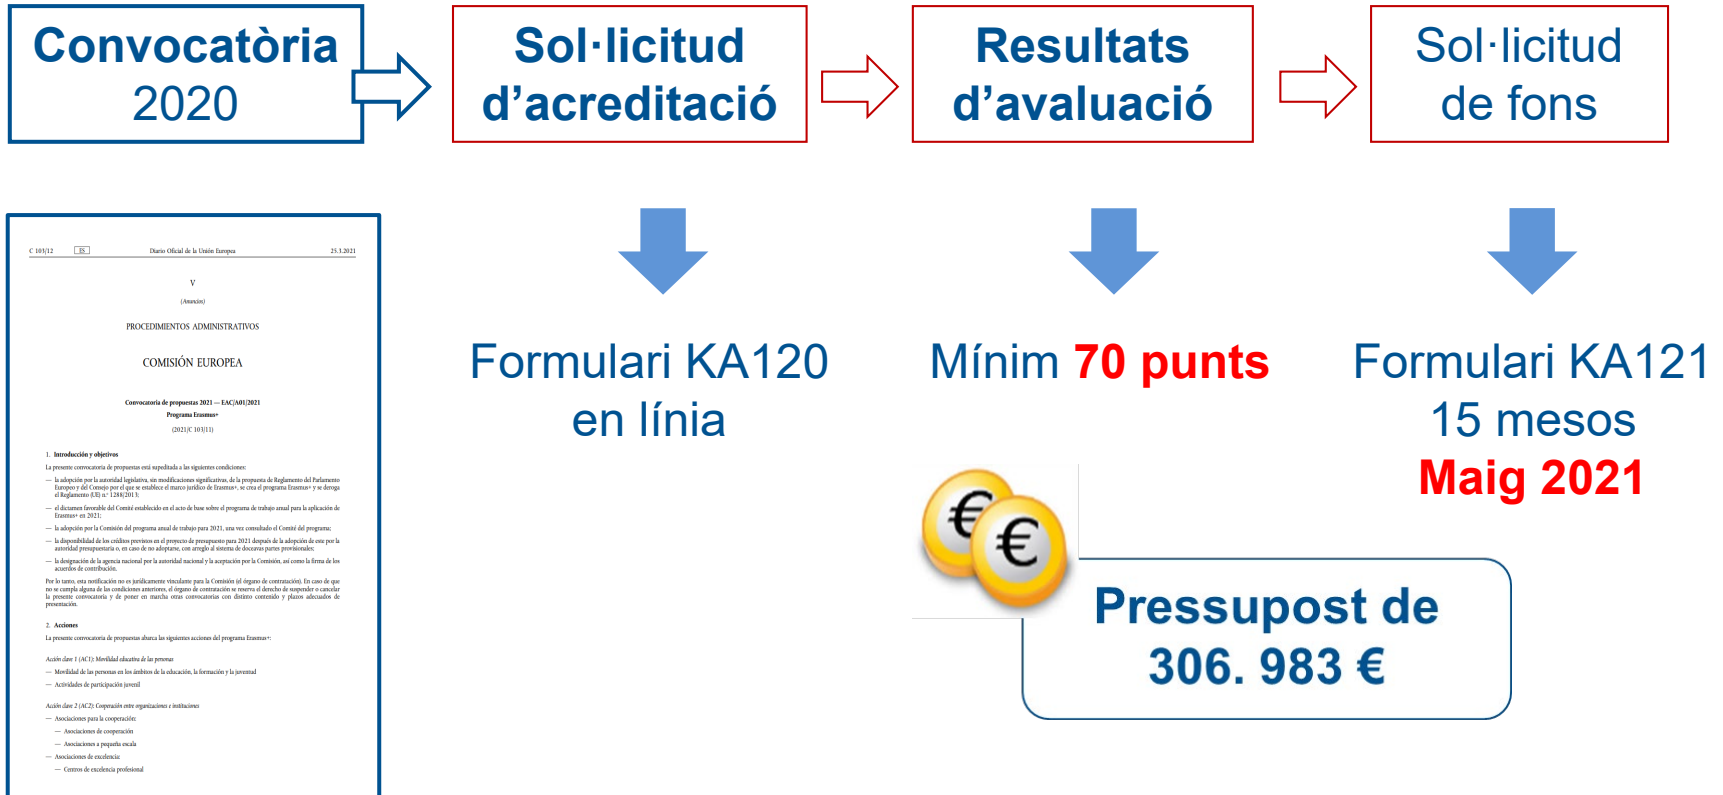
Convocatòria 2020

Sol·licitud d'acreditació

Resultats d'avaluació

Sol·licitud de fons

C 103/12 ES Diario Oficial de la Unión Europea 25.3.2021

V

(Anuncios)

PROCEDIMIENTOS ADMINISTRATIVOS

COMISIÓN EUROPEA

Convocatoria de propuestas 2021 — EAC/A01/2021
Programa Erasmus+

(2021/C 103/11)

1. Introducción y objetivos

La presente convocatoria de propuestas está supeditada a las siguientes condiciones:

— la adopción por la autoridad legislativa, sin modificaciones significativas, de la propuesta de Reglamento del Parlamento Europeo y del Consejo por el que se establece el marco jurídico de Erasmus+, se crea el programa Erasmus+ y se deroga el Reglamento (UE) n.º 1288/2013;

— el dictamen favorable del Comité establecido en el acto de base sobre el programa de trabajo anual para la aplicación de Erasmus+ en 2021;

— la adopción por la Comisión del programa anual de trabajo para 2021, una vez consultado el Comité del programa;

— la disponibilidad de los créditos previstos en el proyecto de presupuesto para 2021 después de la adopción de este por la autoridad presupuestaria o, en caso de no adoptarse, con arreglo al sistema de doceavas partes provisionales;

— la designación de la agencia nacional por la autoridad nacional y la aceptación por la Comisión, así como la firma de los acuerdos de contribución.

Por lo tanto, esta notificación no es jurídicamente vinculante para la Comisión (el órgano de contratación). En caso de que no se cumpla alguna de las condiciones anteriores, el órgano de contratación se reserva el derecho de suspender o cancelar la presente convocatoria y de poner en marcha otras convocatorias con distinto contenido y plazos adecuados de presentación.

2. Acciones

La presente convocatoria de propuestas abarca las siguientes acciones del programa Erasmus+:

Acción clave 1 (AC1): Movilidad educativa de las personas

— Movilidad de las personas en los ámbitos de la educación, la formación y la juventud

— Actividades de participación juvenil

Acción clave 2 (AC2): Cooperación entre organizaciones e instituciones

— Asociaciones para la cooperación:

— Asociaciones de cooperación

— Asociaciones a pequeña escala

— Asociaciones de excelencia:

— Centros de excelencia profesional

Formulari KA120 en línia

Mínim 70 punts

Formulari KA121 15 mesos Maig 2021

Pressupost de 306. 983 €